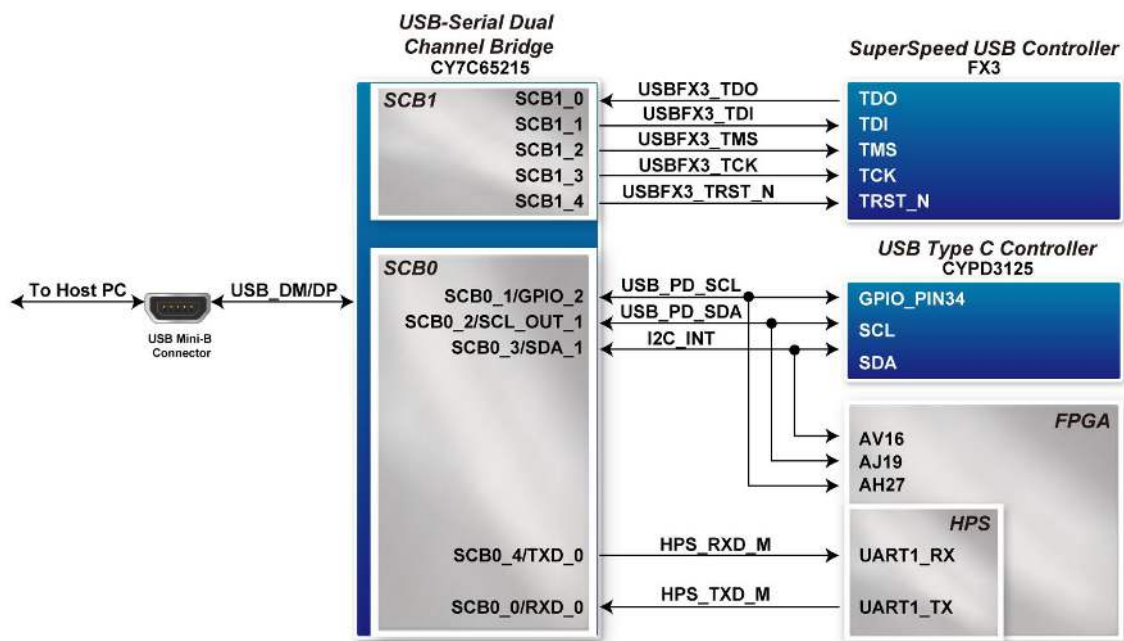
USB-Serial Dual Channel Bridge
CY7C65215

SuperSpeed USB Controller
FX3

SCB1
SCB1_0
SCB1_1
SCB1_2
SCB1_3
SCB1_4

USBFX3_TDO
USBFX3_TDI
USBFX3_TMS
USBFX3_TCK
USBFX3_TRST_N

TDO
TDI
TMS
TCK
TRST_N

USB Type C Controller
CYPD3125

To Host PC
USB_DM/DP
USB Mini-B Connector

SCB0
SCB0_1/GPIO_2
SCB0_2/SCL_OUT_1
SCB0_3/SDA_1

USB_PD_SCL
USB_PD_SDA
I2C_INT

GPIO_PIN34
SCL
SDA

FPGA
AV16
AJ19
AH27

HPS
SCB0_4/TXD_0
HPS_RXD_M
UART1_RX

SCB0_0/RXD_0
HPS_TXD_M
UART1_TX